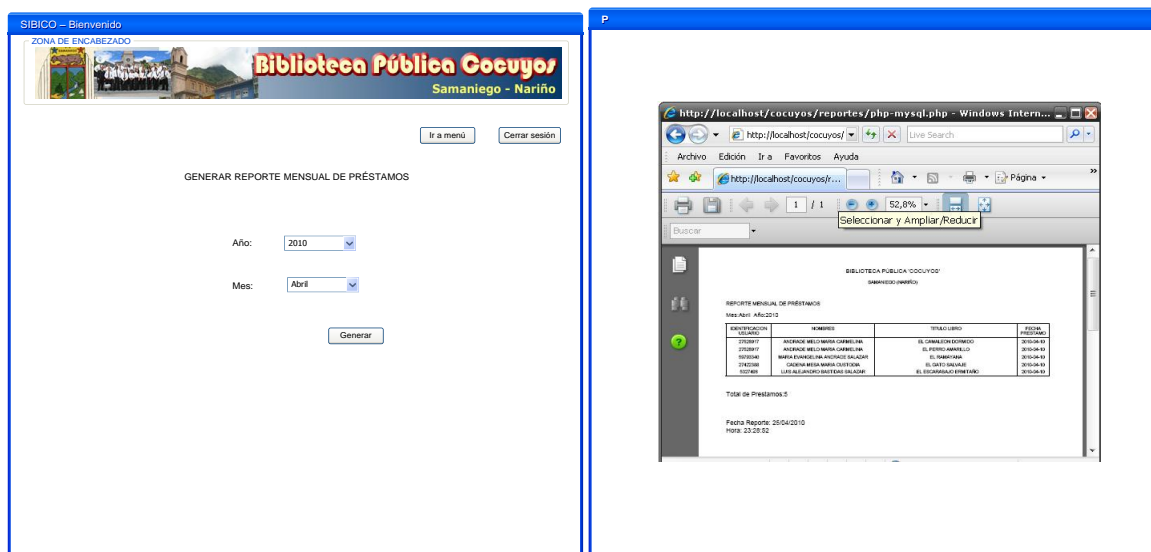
SIBICO – Bienvenido

ZONA DE ENCABEZADO

Biblioteca Pública Cocuyos
Samaniego - Nariño

Ir a menú Cerrar sesión

GENERAR REPORTE MENSUAL DE PRÉSTAMOS

Año: 2010

Mes: Abril

Generar

P

http://localhost/cocuyos/reportes/php-mysql.php - Windows Intern...

http://localhost/cocuyos/ Live Search

Archivo Edición Ir a Favoritos Ayuda

http://localhost/cocuyos/r...

Página

1 / 1 52,8%

Seleccionar y Ampliar/Reducir

Buscar

BIBLIOTECA PÚBLICA 'COCUYOS'
SAMANIEGO (NARIÑO)

REPORTE MENSUAL DE PRÉSTAMOS
Mes:Abril Año:2010

| IDENTIFICACION USUARIO | NOMBRES | TITULO LIBRO | FECHA PRESTAMO |
|---|---|---|---|
| 2752817 | ANDRADE MELO MARIA CARMELINA | EL CAMALEON DORMIDO | 2010-04-10 |
| 2752817 | ANDRADE MELO MARIA CARMELINA | EL PERRO AMARILLO | 2010-04-10 |
| 59703340 | MARIA EVANGELINA ANDRADE SALAZAR | EL RAMAYANA | 2010-04-10 |
| 27422388 | CADENA MESA MARIA CUSTODIA | EL GATO SALVAJE | 2010-04-10 |
| 5227465 | LUIS ALEJANDRO BASTIDAS SALAZAR | EL ESCARABAJO ERMITAÑO | 2010-04-10 |

Total de Prestamos:5

Fecha Reporte: 25/04/2010
Hora: 23:28:52